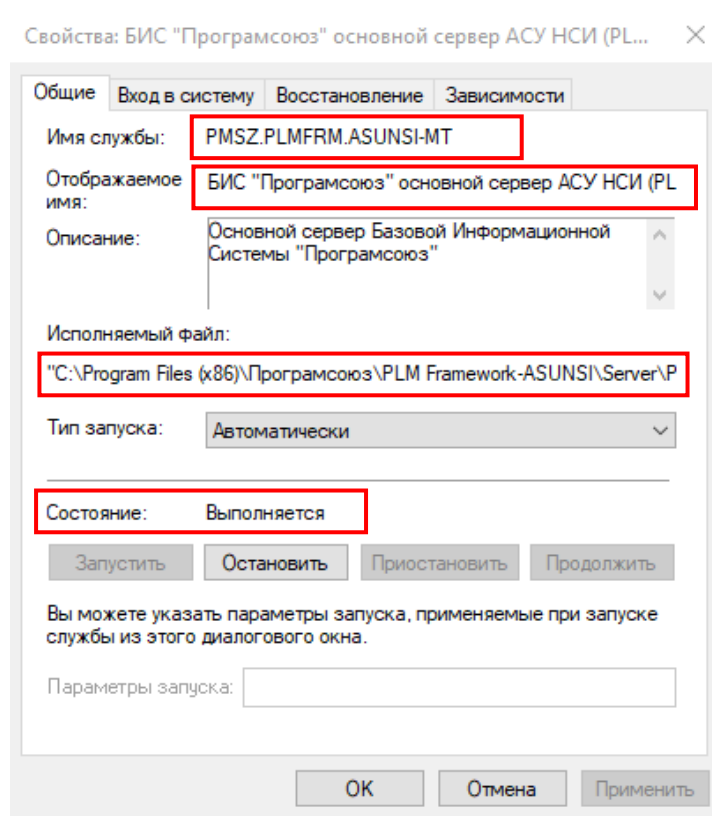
Свойства: БИС "Програмсоюз" основной сервер АСУ НСИ (PL... ✕

Общие | Вход в систему | Восстановление | Зависимости

Имя службы: PMSZ.PLMFRM.ASUNSI-MT

Отображаемое имя: БИС "Програмсоюз" основной сервер АСУ НСИ (PL

Описание: Основной сервер Базовой Информационной Системы "Програмсоюз"

Исполняемый файл:
"C:\Program Files (x86)\Програмсоюз\PLM Framework-ASUNSI\Server\P

Тип запуска: Автоматически

Состояние: Выполняется

Запустить | Остановить | Приостановить | Продолжить

Вы можете указать параметры запуска, применяемые при запуске службы из этого диалогового окна.

Параметры запуска:

OK | Отмена | Применить